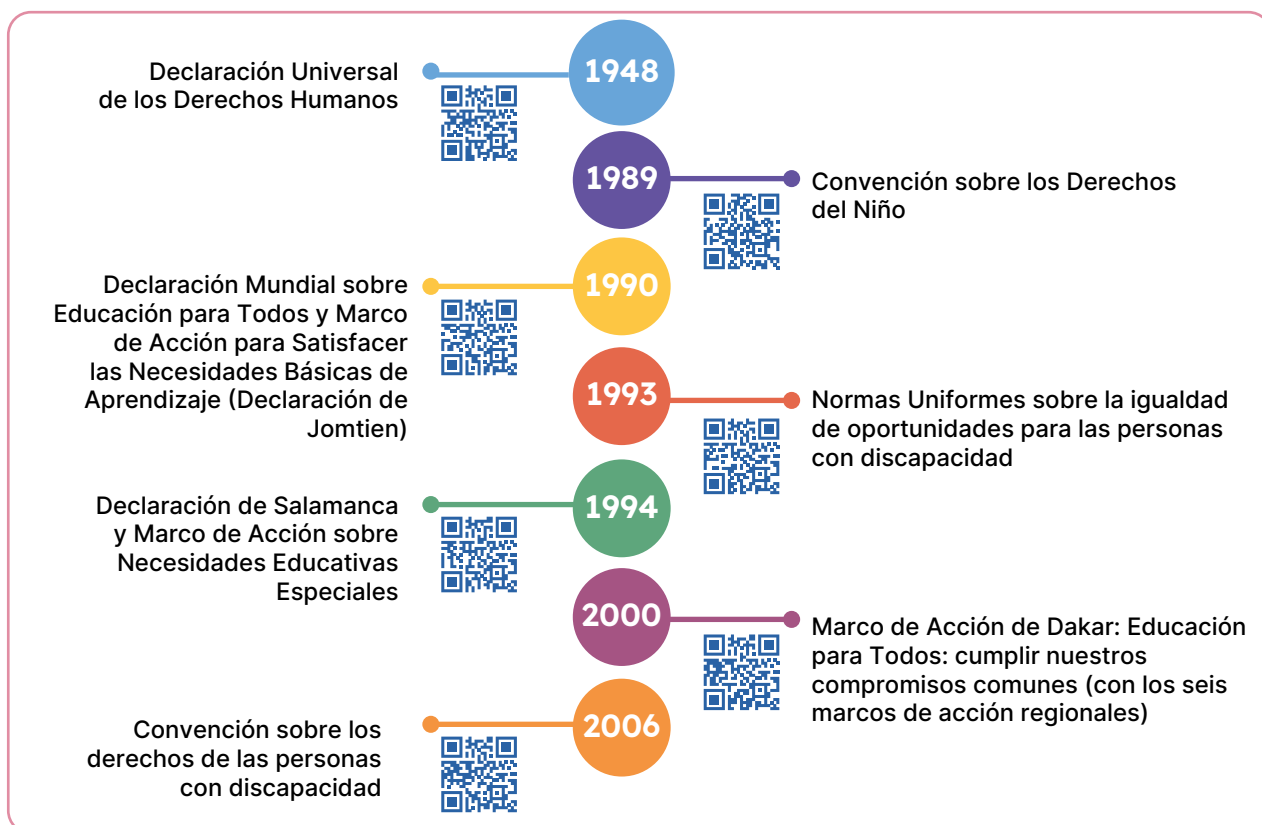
Declaración Universal de los Derechos Humanos

1948

1989

Convención sobre los Derechos del Niño

Declaración Mundial sobre Educación para Todos y Marco de Acción para Satisfacer las Necesidades Básicas de Aprendizaje (Declaración de Jomtien)

1990

1993

Normas Uniformes sobre la igualdad de oportunidades para las personas con discapacidad

Declaración de Salamanca y Marco de Acción sobre Necesidades Educativas Especiales

1994

2000

Marco de Acción de Dakar: Educación para Todos: cumplir nuestros compromisos comunes (con los seis marcos de acción regionales)

Convención sobre los derechos de las personas con discapacidad

2006